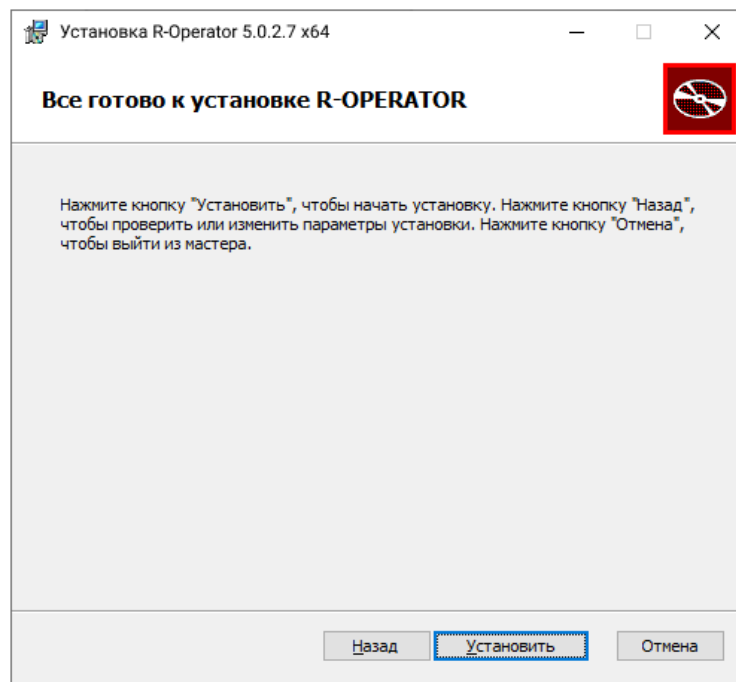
Установка R-Operator 5.0.2.7 x64

Все готово к установке R-OPERATOR

Нажмите кнопку "Установить", чтобы начать установку. Нажмите кнопку "Назад", чтобы проверить или изменить параметры установки. Нажмите кнопку "Отмена", чтобы выйти из мастера.

Назад Установить Отмена